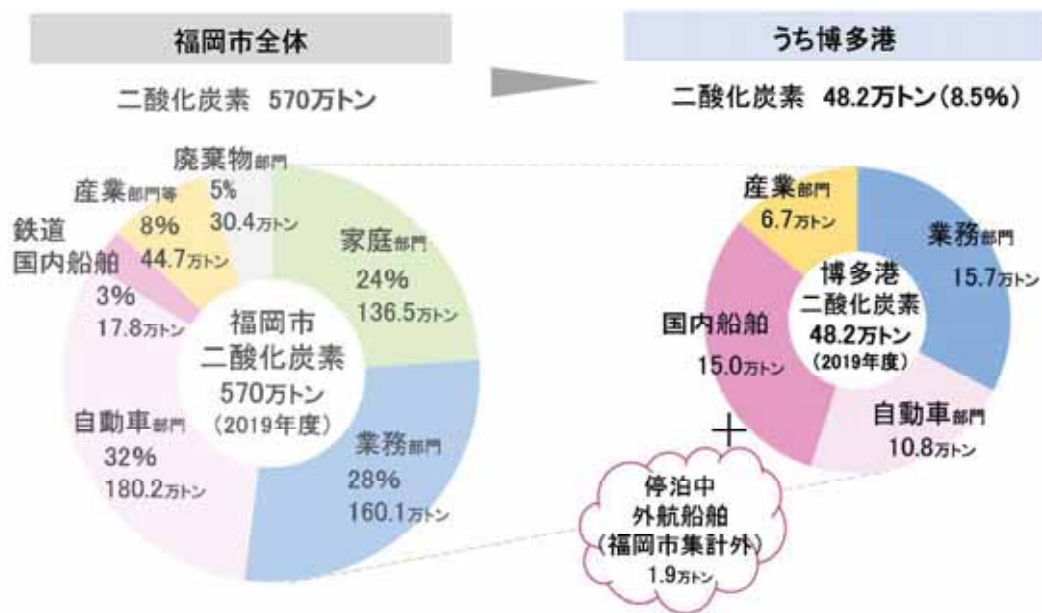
福岡市全体

二酸化炭素 570万トン

廃棄物部門
5%
30.4万トン

産業部門等
8%
44.7万トン

鉄道
国内船舶
3%
17.8万トン

家庭部門
24%
136.5万トン

福岡市
二酸化炭素
570万トン
(2019年度)

自動車部門
32%
180.2万トン

業務部門
28%
160.1万トン

うち博多港

二酸化炭素 48.2万トン(8.5%)

産業部門
6.7万トン

業務部門
15.7万トン

博多港
二酸化炭素
48.2万トン
(2019年度)

国内船舶
15.0万トン

自動車部門
10.8万トン

+

停泊中
外航船舶
(福岡市集計外)
1.9万トン